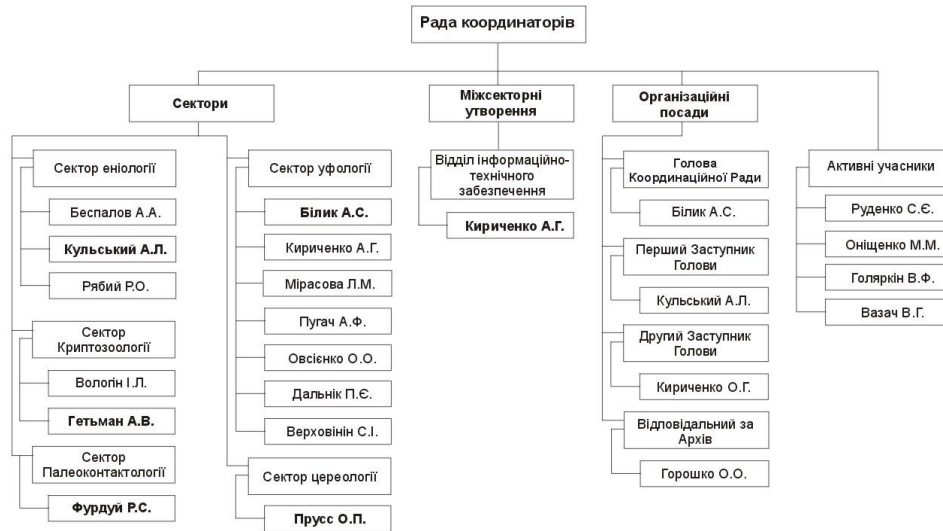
Рада координаторів

Сектори

Сектор еніології

Беспалов А.А.

Кульський А.Л.

Рябий Р.О.

Сектор Криптозоології

Вологін І.Л.

Гетьман А.В.

Сектор Палеоконтактології

Фурдуй Р.С.

Сектор уфології

Білик А.С.

Кириченко А.Г.

Мірасова Л.М.

Пугач А.Ф.

Овсієнко О.О.

Дальник П.Є.

Верховінін С.І.

Сектор цереології

Прусс О.П.

Міжсекторні утворення

Відділ інформаційно-технічного забезпечення

Кириченко А.Г.

Організаційні посади

Голова Координаційної Ради

Білик А.С.

Перший Заступник Голови

Кульський А.Л.

Другий Заступник Голови

Кириченко О.Г.

Відповідальний за Архів

Горошко О.О.

Активні учасники

Руденко С.Є.

Оніщенко М.М.

Голяркін В.Ф.

Вазач В.Г.